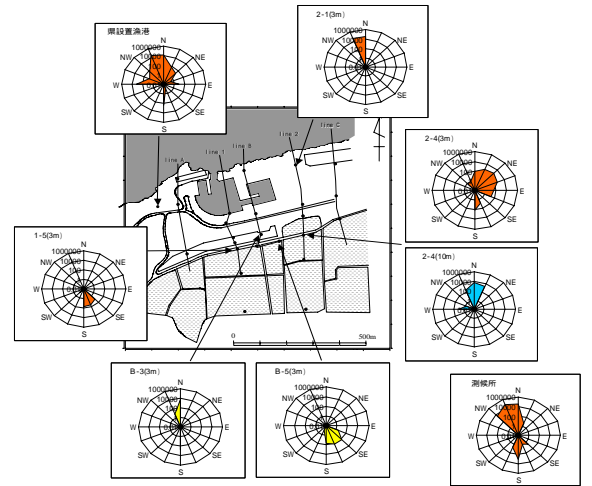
県設置漁港
1000000
10000
100
N
NE
E
SE
S
SW
W
NW

2-1(3m)
1000000
10000
100
N
NE
E
SE
S
SW
W
NW

2-4(3m)
1000000
10000
100
N
NE
E
SE
S
SW
W
NW

line A
line 1
line B
line 2
line C

1-5(3m)
1000000
10000
100
N
NE
E
SE
S
SW
W
NW

2-4(10m)
1000000
10000
100
N
NE
E
SE
S
SW
W
NW

0
500m

B-3(3m)
1000000
10000
100
N
NE
E
SE
S
SW
W
NW

B-5(3m)
1000000
10000
100
N
NE
E
SE
S
SW
W
NW

測候所
1000000
10000
100
N
NE
E
SE
S
SW
W
NW